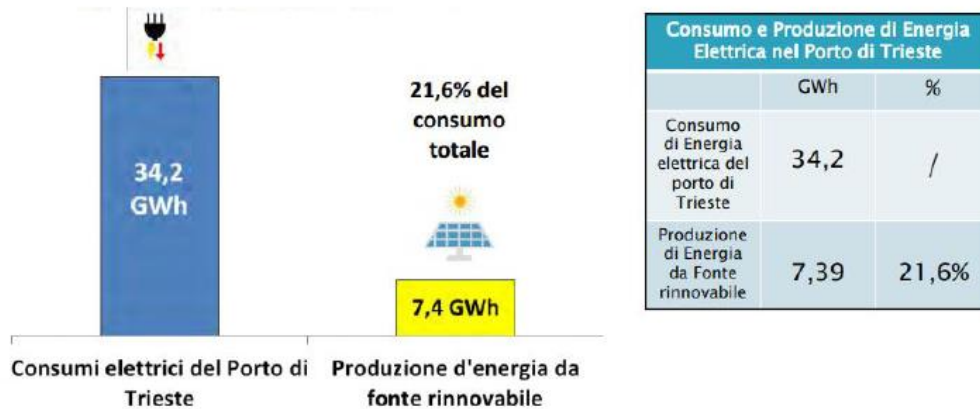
34,2 GWh

21,6% del consumo totale

7,4 GWh

Consumi elettrici del Porto di Trieste

Produzione d'energia da fonte rinnovabile

| Consumo e Produzione di Energia Elettrica nel Porto di Trieste | | |
|---|---|---|
| | GWh | % |
| Consumo di Energia elettrica del porto di Trieste | 34,2 | / |
| Produzione di Energia da Fonte rinnovabile | 7,39 | 21,6% |